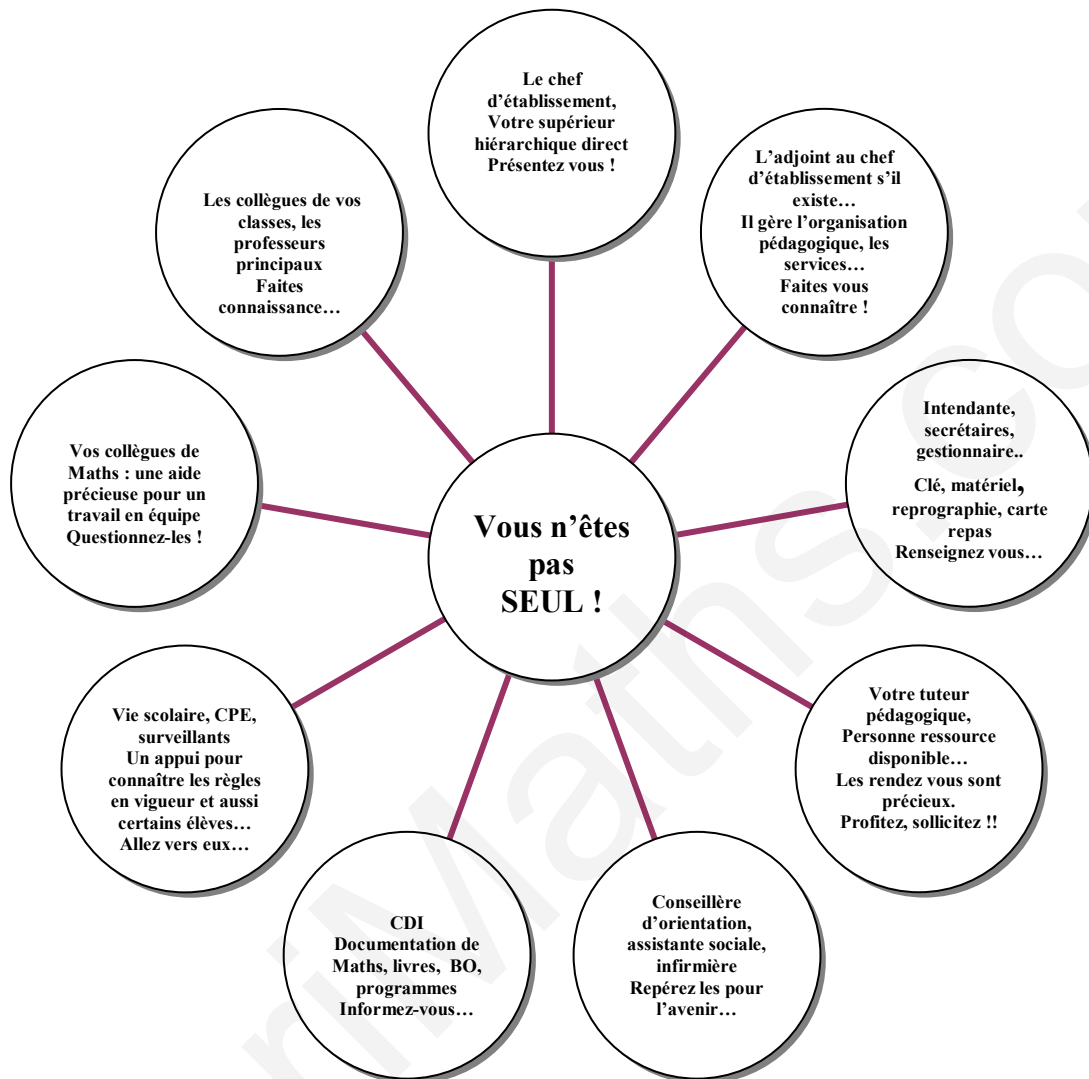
Vous n'êtes pas SEUL !

Le chef d'établissement, Votre supérieur hiérarchique direct Présentez vous !

L'adjoint au chef d'établissement s'il existe… Il gère l'organisation pédagogique, les services… Faites vous connaître !

Intendante, secrétaires, gestionnaire..

Clé, matériel, reprographie, carte repas Renseignez vous…

Votre tuteur pédagogique, Personne ressource disponible… Les rendez vous sont précieux. Profitez, sollicitez !!

Conseillère d'orientation, assistante sociale, infirmière Repérez les pour l'avenir…

CDI Documentation de Maths, livres, BO, programmes Informez-vous…

Vie scolaire, CPE, surveillants Un appui pour connaître les règles en vigueur et aussi certains élèves… Allez vers eux…

Vos collègues de Maths : une aide précieuse pour un travail en équipe Questionnez-les !

Les collègues de vos classes, les professeurs principaux Faites connaissance…